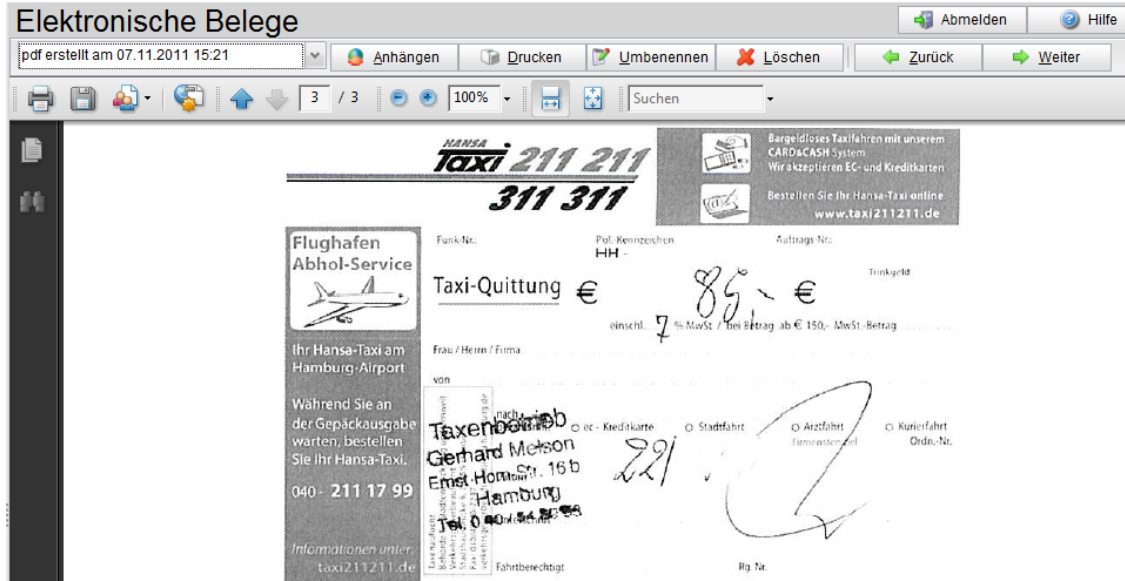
Elektronische Belege

Abmelden | Hilfe

pdf erstellt am 07.11.2011 15:21

Anhängen | Drucken | Umbenennen | Löschen | Zurück | Weiter

3 / 3 | 100% | Suchen

HANSA
Taxi 211 211
311 311

Bargeldloses Taxifahren mit unserem CARD&CASH System
Wir akzeptieren EC- und Kreditkarten

Bestellen Sie Ihr Hansa-Taxi online
www.taxi211211.de

Flughafen Abhol-Service

Ihr Hansa-Taxi am Hamburg-Airport

Während Sie an der Gepäckausgabe warten, bestellen Sie Ihr Hansa-Taxi.

040 - 211 17 99

Informationen unter: taxi211211.de

Funk-Nr.

Pol.-Kennzeichen
HH -

Auftrags-Nr.

Taxi-Quittung € 85,- €

Trinkgeld

einschl. 7 % MwSt / bei Betrag ab € 150,- MwSt.-Betrag

Frau / Herrn / Firma

von

nach

Taxenbetrieb
Gerhard Melson
Ernst-Horn-Str. 16 b
Hamburg
Tel. 0 40 / 54 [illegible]

○ ec - Kreditkarte ○ Stadtfahrt ○ Arztfahrt ○ Kurierfahrt
Firmenstempel Ordn.-Nr.

221

Fahrtberechtigt

Rg. Nr.